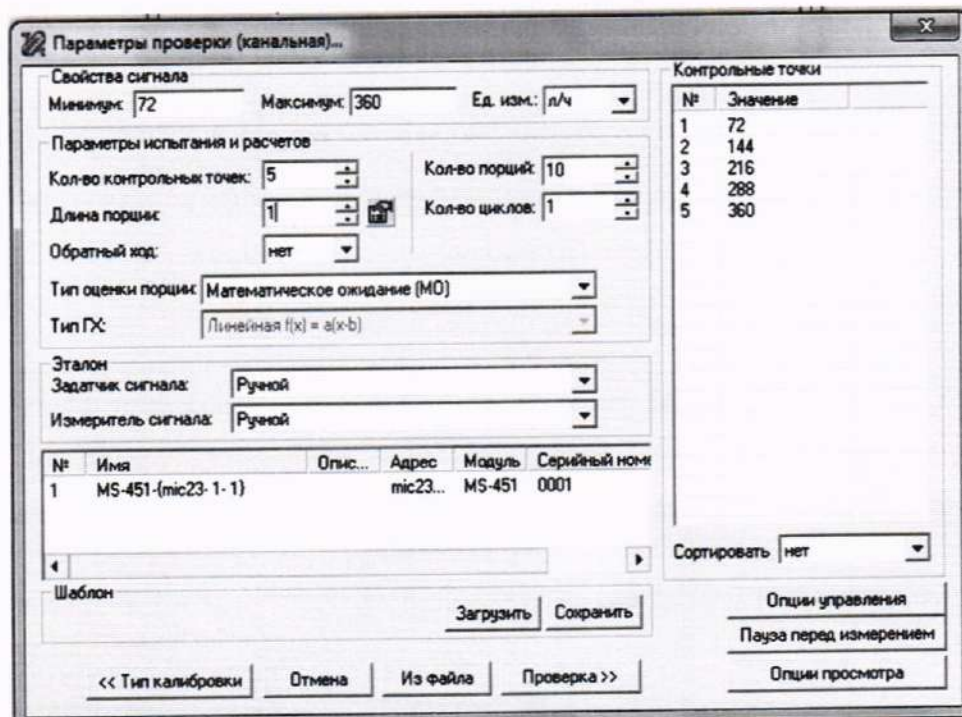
Параметры проверки (канальная)...

Свойства сигнала
Минимум: 72 Максимум: 360 Ед. изм.: л/ч

Параметры испытания и расчетов
Кол-во контрольных точек: 5
Кол-во порций: 10
Длина порции: 1
Кол-во циклов: 1
Обратный ход: нет
Тип оценки порции: Математическое ожидание (МО)
Тип ГХ: Линейная f(x) = a(x-b)

Эталон
Задатчик сигнала: Ручной
Измеритель сигнала: Ручной

| № | Имя | Опис... | Адрес | Модуль | Серийный номе |
|---|---|---|---|---|---|
| 1 | MS-451-(mic23-1-1) | | mic23... | MS-451 | 0001 |

Шаблон
Загрузить Сохранить

Контрольные точки

| № | Значение |
|---|---|
| 1 | 72 |
| 2 | 144 |
| 3 | 216 |
| 4 | 288 |
| 5 | 360 |

Сортировать нет

Опции управления
Пауза перед измерением
Опции просмотра

<< Тип калибровки Отмена Из файла Проверка >>